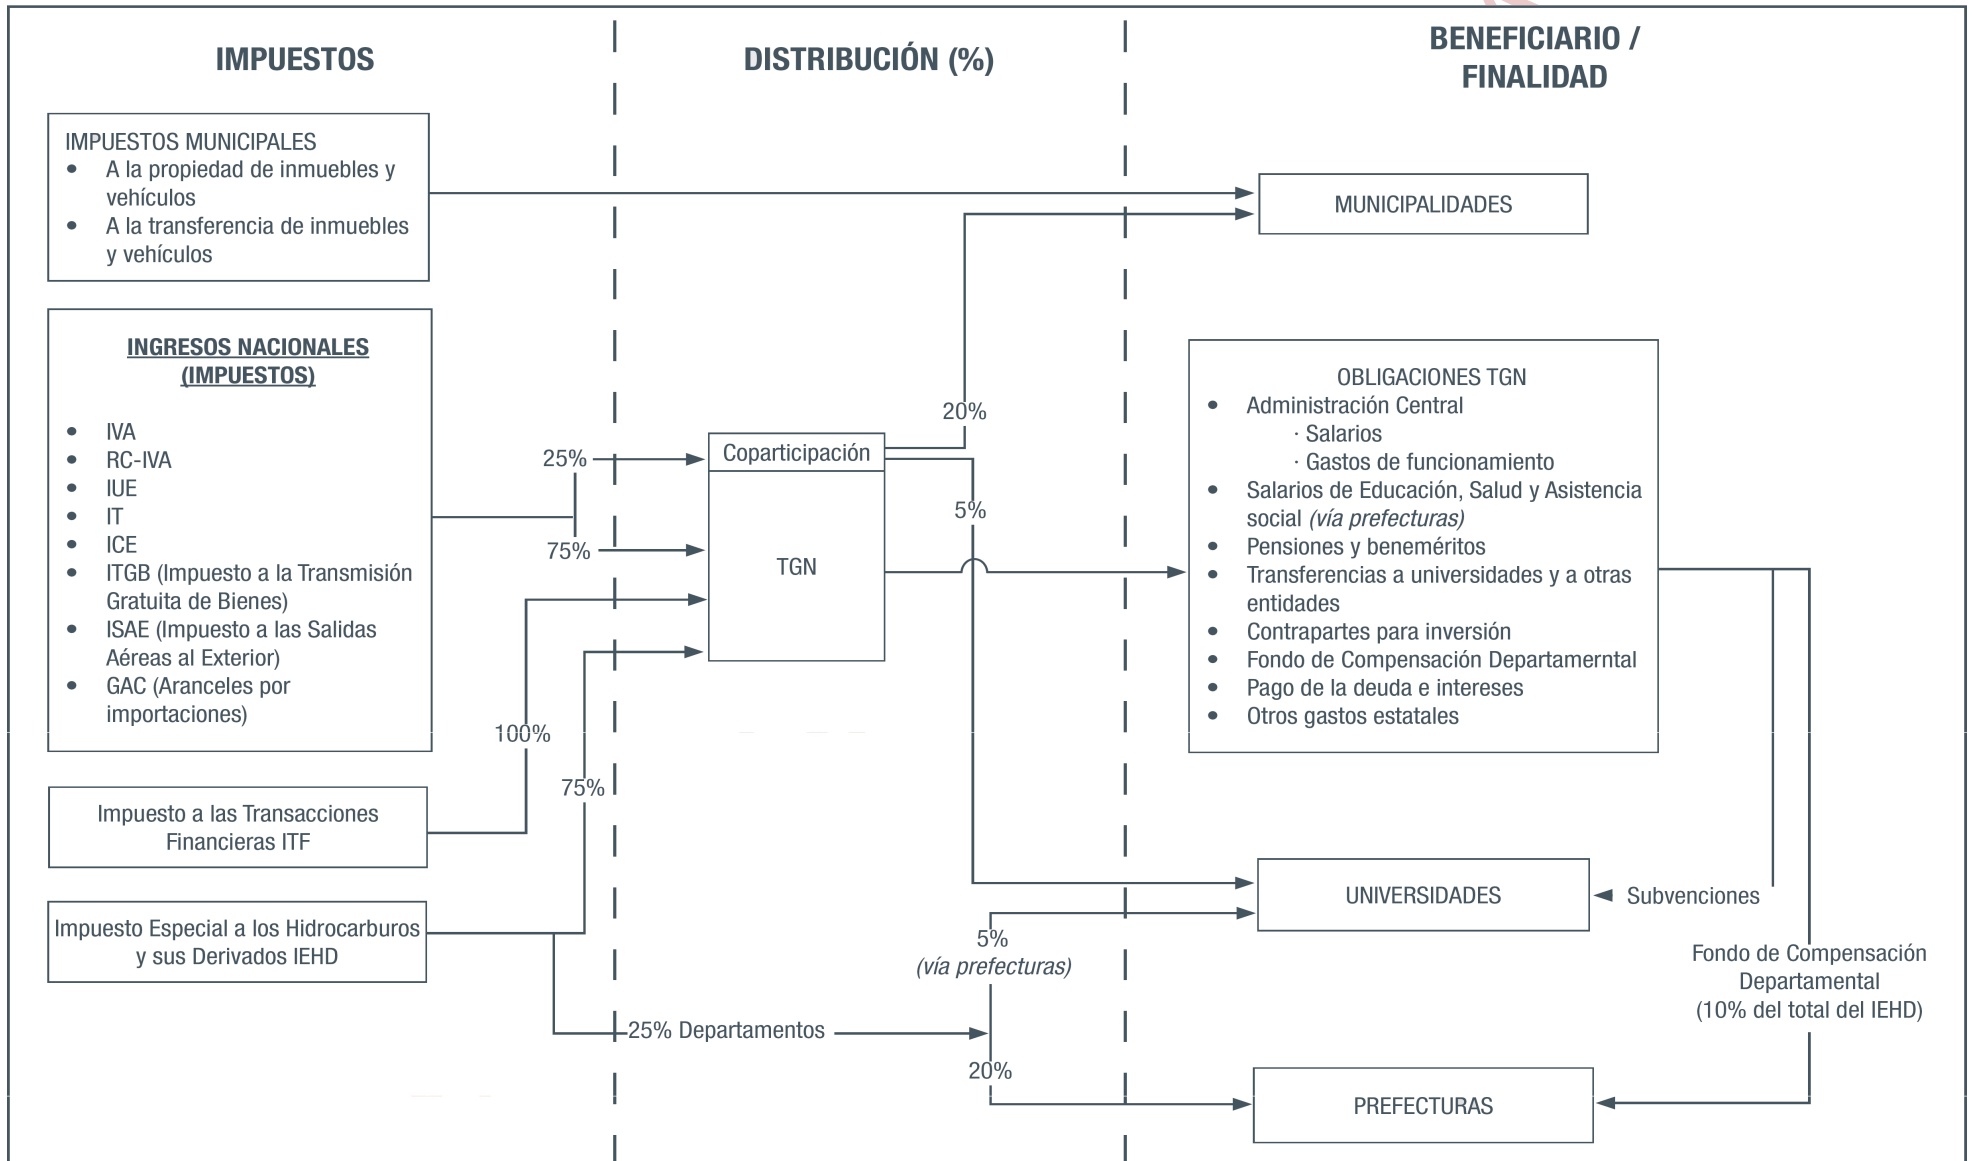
IMPUESTOS

DISTRIBUCIÓN (%)

BENEFICIARIO / FINALIDAD

IMPUESTOS MUNICIPALES
- A la propiedad de inmuebles y vehículos
- A la transferencia de inmuebles y vehículos

MUNICIPALIDADES

INGRESOS NACIONALES (IMPUESTOS)

- IVA
- RC-IVA
- IUE
- IT
- ICE
- ITGB (Impuesto a la Transmisión Gratuita de Bienes)
- ISAE (Impuesto a las Salidas Aéreas al Exterior)
- GAC (Aranceles por importaciones)

25%

75%

Coparticipación

TGN

20%

5%

OBLIGACIONES TGN
- Administración Central
 · Salarios
 · Gastos de funcionamiento
- Salarios de Educación, Salud y Asistencia social *(vía prefecturas)*
- Pensiones y beneméritos
- Transferencias a universidades y a otras entidades
- Contrapartes para inversión
- Fondo de Compensación Departamerntal
- Pago de la deuda e intereses
- Otros gastos estatales

100%

75%

Impuesto a las Transacciones Financieras ITF

UNIVERSIDADES

Subvenciones

Impuesto Especial a los Hidrocarburos y sus Derivados IEHD

5%
*(vía prefecturas)*

Fondo de Compensación Departamental (10% del total del IEHD)

25% Departamentos

20%

PREFECTURAS